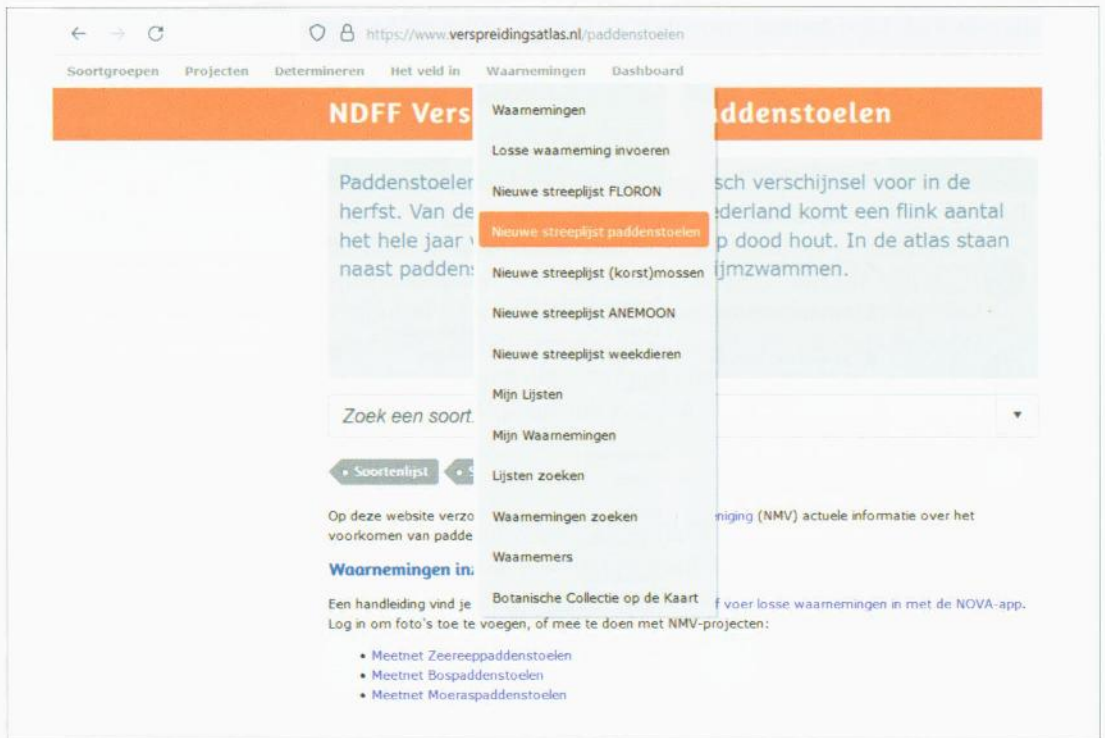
https://www.verspreidingsatlas.nl/paddenstoelen

Soortgroepen Projecten Determineren Het veld in Waarnemingen Dashboard

NDFF Vers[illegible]ddenstoelen

Waarnemingen
Losse waarneming invoeren
Nieuwe streeplijst FLORON
Nieuwe streeplijst paddenstoelen
Nieuwe streeplijst (korst)mossen
Nieuwe streeplijst ANEMOON
Nieuwe streeplijst weekdieren
Mijn Lijsten
Mijn Waarnemingen
Lijsten zoeken
Waarnemingen zoeken
Waarnemers
Botanische Collectie op de Kaart

Paddenstoelen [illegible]sch verschijnsel voor in de herfst. Van de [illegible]ederland komt een flink aantal het hele jaar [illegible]p dood hout. In de atlas staan naast padden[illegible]ijmzwammen.

Zoek een soort.

Soortenlijst

Op deze website verzo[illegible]niging (NMV) actuele informatie over het voorkomen van padde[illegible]

Waarnemingen in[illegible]

Een handleiding vind je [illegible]f voer losse waarnemingen in met de NOVA-app. Log in om foto's toe te voegen, of mee te doen met NMV-projecten:

• Meetnet Zeereeppaddenstoelen
• Meetnet Bospaddenstoelen
• Meetnet Moeraspaddenstoelen